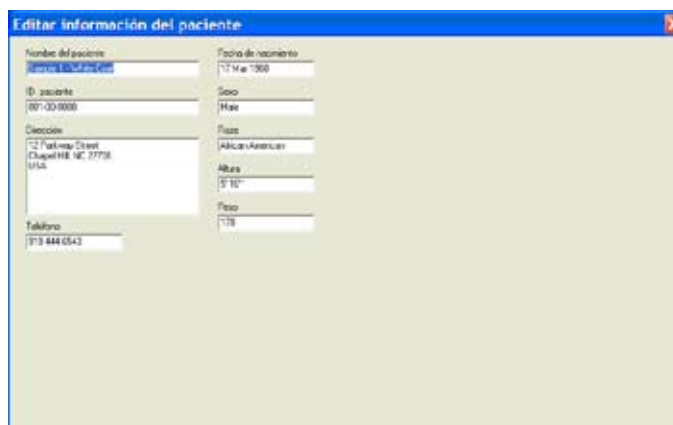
Editar información del paciente

Nombre del paciente
Sample 1 - White Coat

ID. paciente
001-00-0000

Dirección
12 Parkway Street
Chapel Hill, NC 27705
USA

Teléfono
919 444 6543

Fecha de nacimiento
17 Mar 1960

Sexo
Male

Raza
African American

Altura
5' 10"

Peso
170